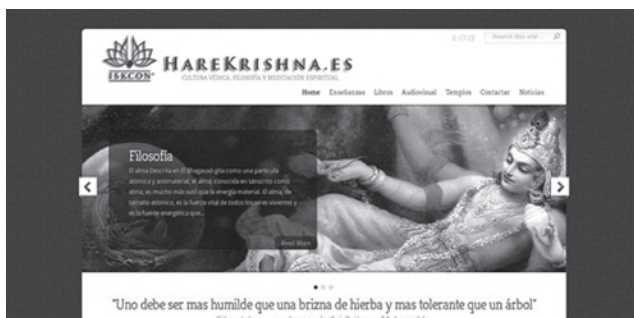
ISKCON
HareKrishna.es
CULTURA VÉDICA, FILOSOFÍA Y MEDITACIÓN ESPIRITUAL

Search this site...

Home Enseñanzas Libros Audiovisual Templos Contactar Noticias

Filosofía
El alma Descrita en El Bhagavad-gita como una partícula atómica y antimaterial, el alma, conocida en sánscrito como atma, es mucho más sutil que la energía material. El alma, de tamaño atómico, es la fuerza vital de todos los seres vivientes y es la fuente energética que...

Read More

"Uno debe ser mas humilde que una brizna de hierba y mas tolerante que un árbol"
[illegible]